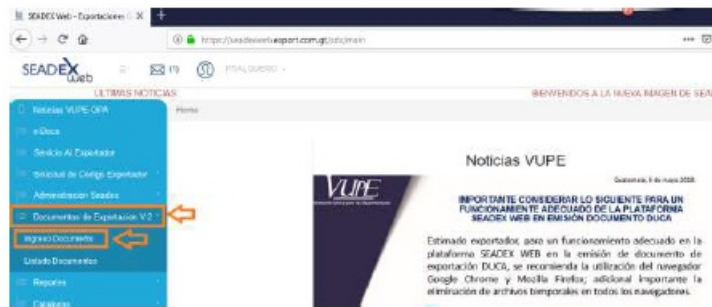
SEADEX Web - Exportaciones

https://seadexweb.export.com.gt/sdc/main

SEADEX Web

(1) FINAL USUARIO

ULTIMAS NOTICIAS

BIENVENIDOS A LA NUEVA IMAGEN DE SEA

Noticias VUPE OPA

e-Duca

Servicio Al Exportador

Solicitud de Código Exportador

Administracion Seadex

Documentos de Exportacion V.2

Ingreso Documento

Listado Documentos

Reportes

Catalogos

Home

Noticias VUPE

Guatemala, 9 de mayo 2020

VUPE

IMPORTANTE CONSIDERAR LO SIGUIENTE PARA UN FUNCIONAMIENTO ADECUADO DE LA PLATAFORMA SEADEX WEB EN EMISIÓN DOCUMENTO DUCA

Estimado exportador, para un funcionamiento adecuado en la plataforma SEADEX WEB en la emisión de documento de exportación DUCA, se recomienda la utilización del navegador Google Chrome y Mozilla Firefox; adicional importante la eliminación de archivos temporales en todos los navegadores.